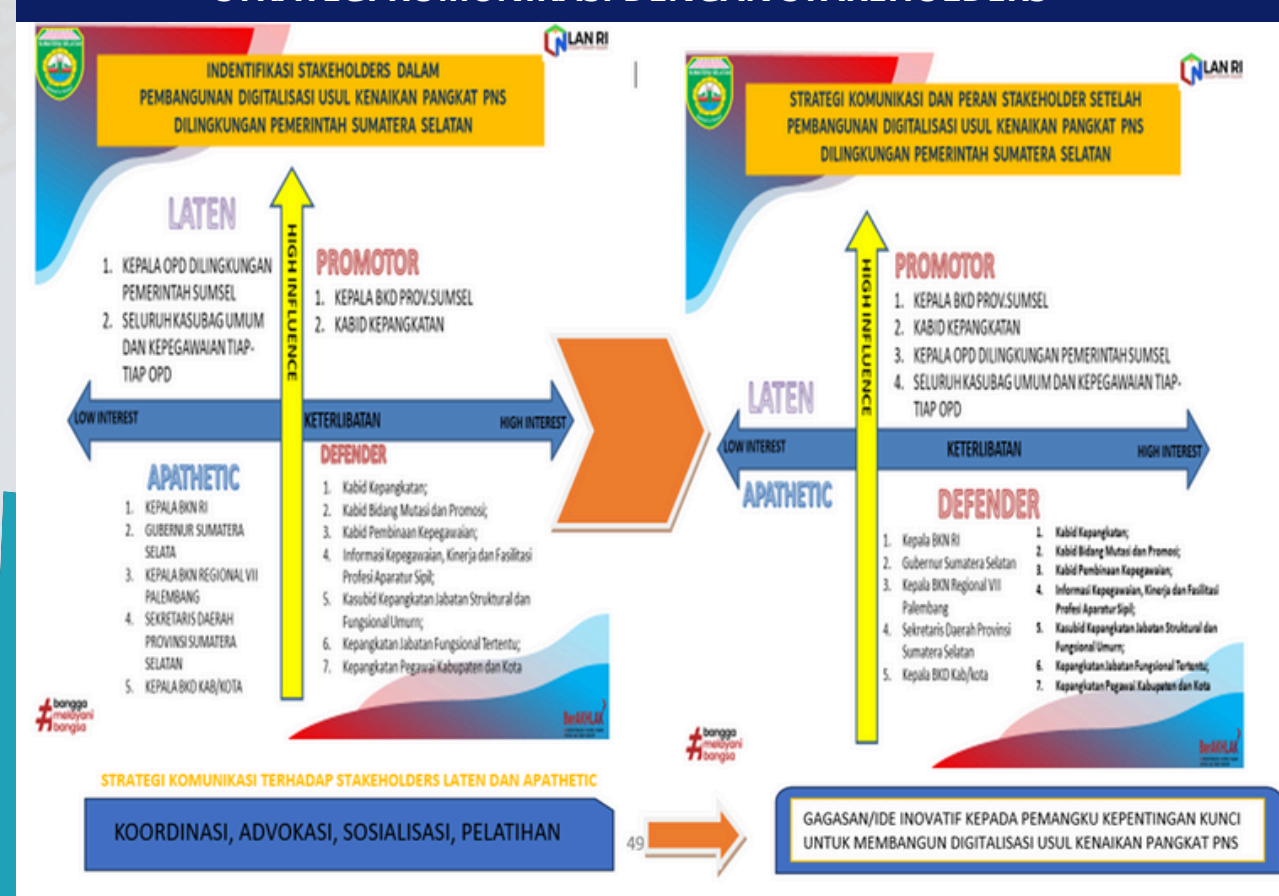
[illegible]

LAN RI

INDENTIFIKASI STAKEHOLDERS DALAM PEMBANGUNAN DIGITALISASI USUL KENAIKAN PANGKAT PNS DILINGKUNGAN PEMERINTAH SUMATERA SELATAN

LATEN

1. KEPALA OPD DILINGKUNGAN PEMERINTAH SUMSEL
2. SELURUH KASUBAG UMUM DAN KEPEGAWAIAN TIAP-TIAP OPD

HIGH INFLUENCE

PROMOTOR

1. KEPALA BKD PROV.SUMSEL
2. KABID KEPANGKATAN

LOW INTEREST

KETERLIBATAN

HIGH INTEREST

APATHETIC

1. KEPALA BKN RI
2. GUBERNUR SUMATERA SELATA
3. KEPALA BKN REGIONAL VII PALEMBANG
4. SEKRETARIS DAERAH PROVINSI SUMATERA SELATAN
5. KEPALA BKD KAB/KOTA

DEFENDER

1. Kabid Kepangkatan;
2. Kabid Bidang Mutasi dan Promosi;
3. Kabid Pembinaan Kepegawaian;
4. Informasi Kepegawaian, Kinerja dan Fasilitasi Profesi Aparatur Sipil;
5. Kasubid Kepangkatan Jabatan Struktural dan Fungsional Umum;
6. Kepangkatan Jabatan Fungsional Tertentu;
7. Kepangkatan Pegawai Kabupaten dan Kota

#bangga melayani bangsa

BerAKHLAK

LAN RI

STRATEGI KOMUNIKASI DAN PERAN STAKEHOLDER SETELAH PEMBANGUNAN DIGITALISASI USUL KENAIKAN PANGKAT PNS DILINGKUNGAN PEMERINTAH SUMATERA SELATAN

HIGH INFLUENCE

PROMOTOR

1. KEPALA BKD PROV.SUMSEL
2. KABID KEPANGKATAN
3. KEPALA OPD DILINGKUNGAN PEMERINTAH SUMSEL
4. SELURUH KASUBAG UMUM DAN KEPEGAWAIAN TIAP-TIAP OPD

LATEN

LOW INTEREST

KETERLIBATAN

HIGH INTEREST

APATHETIC

DEFENDER

1. Kepala BKN RI
2. Gubernur Sumatera Selatan
3. Kepala BKN Regional VII Palembang
4. Sekretaris Daerah Provinsi Sumatera Selatan
5. Kepala BKD Kab/kota

1. Kabid Kepangkatan;
2. Kabid Bidang Mutasi dan Promosi;
3. Kabid Pembinaan Kepegawaian;
4. Informasi Kepegawaian, Kinerja dan Fasilitasi Profesi Aparatur Sipil;
5. Kasubid Kepangkatan Jabatan Struktural dan Fungsional Umum;
6. Kepangkatan Jabatan Fungsional Tertentu;
7. Kepangkatan Pegawai Kabupaten dan Kota

#bangga melayani bangsa

BerAKHLAK

STRATEGI KOMUNIKASI TERHADAP STAKEHOLDERS LATEN DAN APATHETIC

KOORDINASI, ADVOKASI, SOSIALISASI, PELATIHAN

49

GAGASAN/IDE INOVATIF KEPADA PEMANGKU KEPENTINGAN KUNCI UNTUK MEMBANGUN DIGITALISASI USUL KENAIKAN PANGKAT PNS